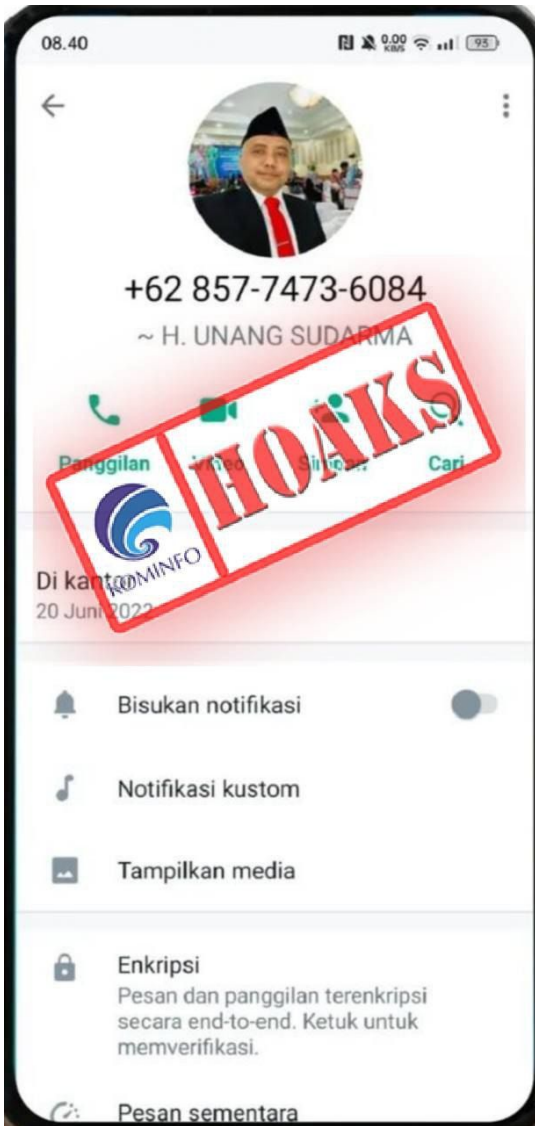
08.40 0,00 KB/S 93

+62 857-7473-6084

~ H. UNANG SUDARMA

Panggilan Video Simpan Cari

HOAKS

KOMINFO

Di kant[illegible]
20 Juni 2022

Bisukan notifikasi

Notifikasi kustom

Tampilkan media

Enkripsi
Pesan dan panggilan terenkripsi secara end-to-end. Ketuk untuk memverifikasi.

Pesan sementara